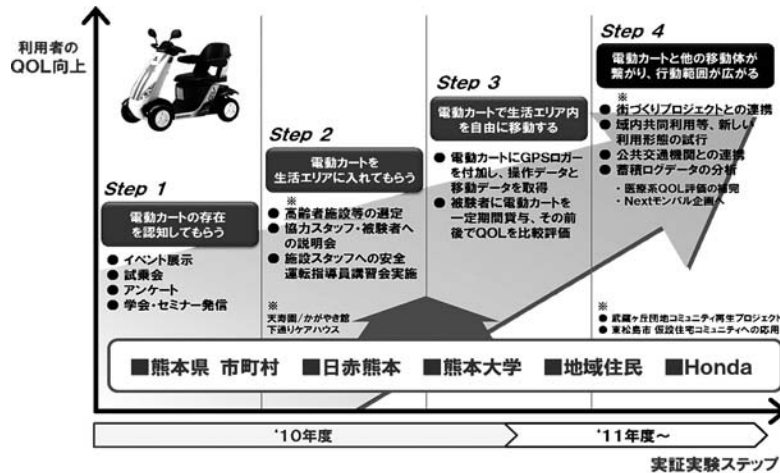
利用者の
QOL向上

Step 1

電動カートの存在
を認知してもらう

● イベント展示
● 試乗会
● アンケート
● 学会・セミナー発信

Step 2

電動カートを
生活エリアに入れてもらう

※
● 高齢者施設等の選定
● 協力スタッフ・被験者への説明会
● 施設スタッフへの安全運転指導員講習会実施

※
天寿園/かがやき館
下通りケアハウス

Step 3

電動カートで生活エリア内
を自由に移動する

● 電動カートにGPSロガーを付加し、操作データと移動データを取得
● 被験者に電動カートを一定期間貸与、その前後でQOLを比較評価

Step 4

電動カートと他の移動体が
繋がり、行動範囲が広がる

※
● 街づくりプロジェクトとの連携
● 域内共同利用等、新しい利用形態の試行
● 公共交通機関との連携
● 蓄積ログデータの分析
・医療系QOL評価の検証
・Nextモビル企画へ

※
● 武蔵ヶ丘団地コミュニティ再生プロジェクト
● 東松島市 仮設住宅コミュニティへの応用

■熊本県 市町村 ■日赤熊本 ■熊本大学 ■地域住民 ■Honda

'10年度

'11年度〜

実証実験ステップ